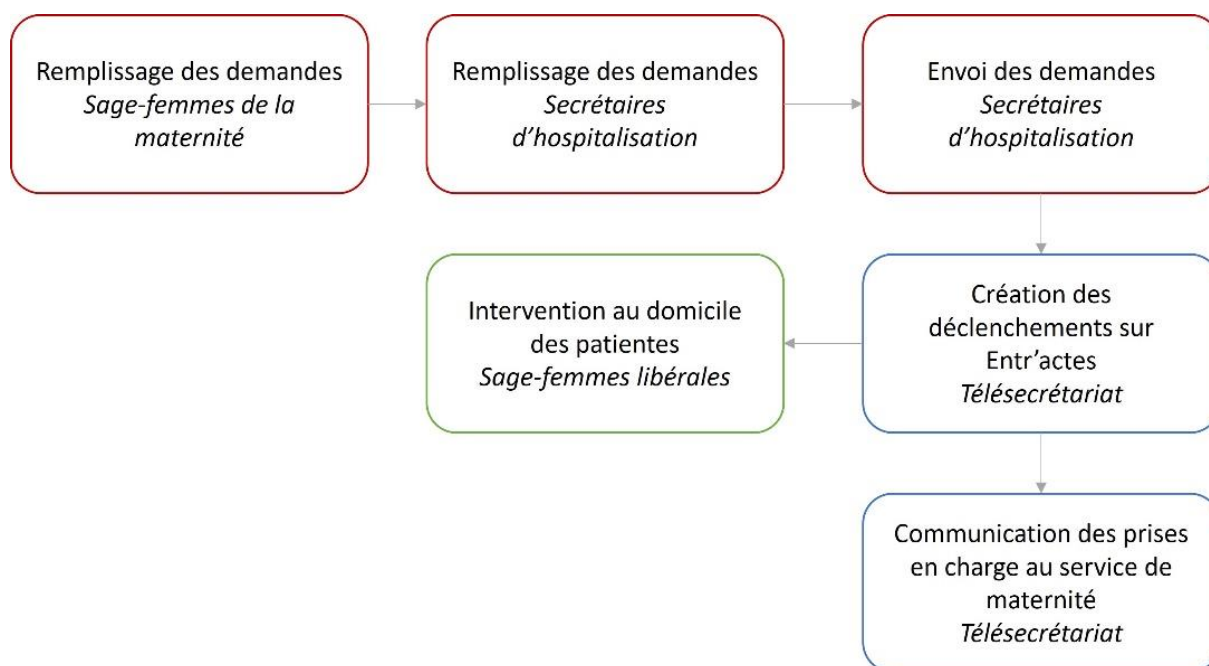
Remplissage des demandes
*Sage-femmes de la maternité*

Remplissage des demandes
*Secrétaires d’hospitalisation*

Envoi des demandes
*Secrétaires d’hospitalisation*

Création des déclenchements sur Entr’actes
*Télésecrétariat*

Intervention au domicile des patientes
*Sage-femmes libérales*

Communication des prises en charge au service de maternité
*Télésecrétariat*